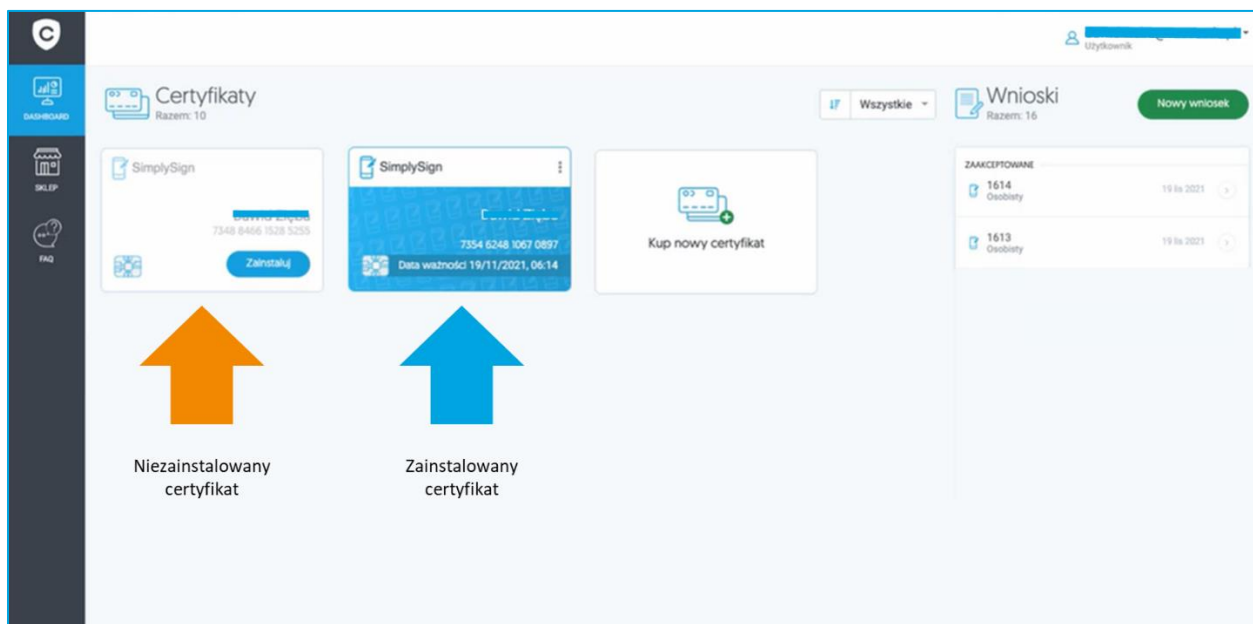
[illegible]
Użytkownik

DASHBOARD

SKLEP

FAQ

Certyfikaty
Razem: 10

Wszystkie

Wnioski
Razem: 16

Nowy wniosek

SimplySign
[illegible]
7348 8466 1528 5255
Zainstaluj

SimplySign
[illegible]
7354 6248 1067 0897
Data ważności 19/11/2021, 06:14

Kup nowy certyfikat

ZAAKCEPTOWANE
1614
Osobisty
19 lis 2021
1613
Osobisty
19 lis 2021

Niezainstalowany certyfikat

Zainstalowany certyfikat